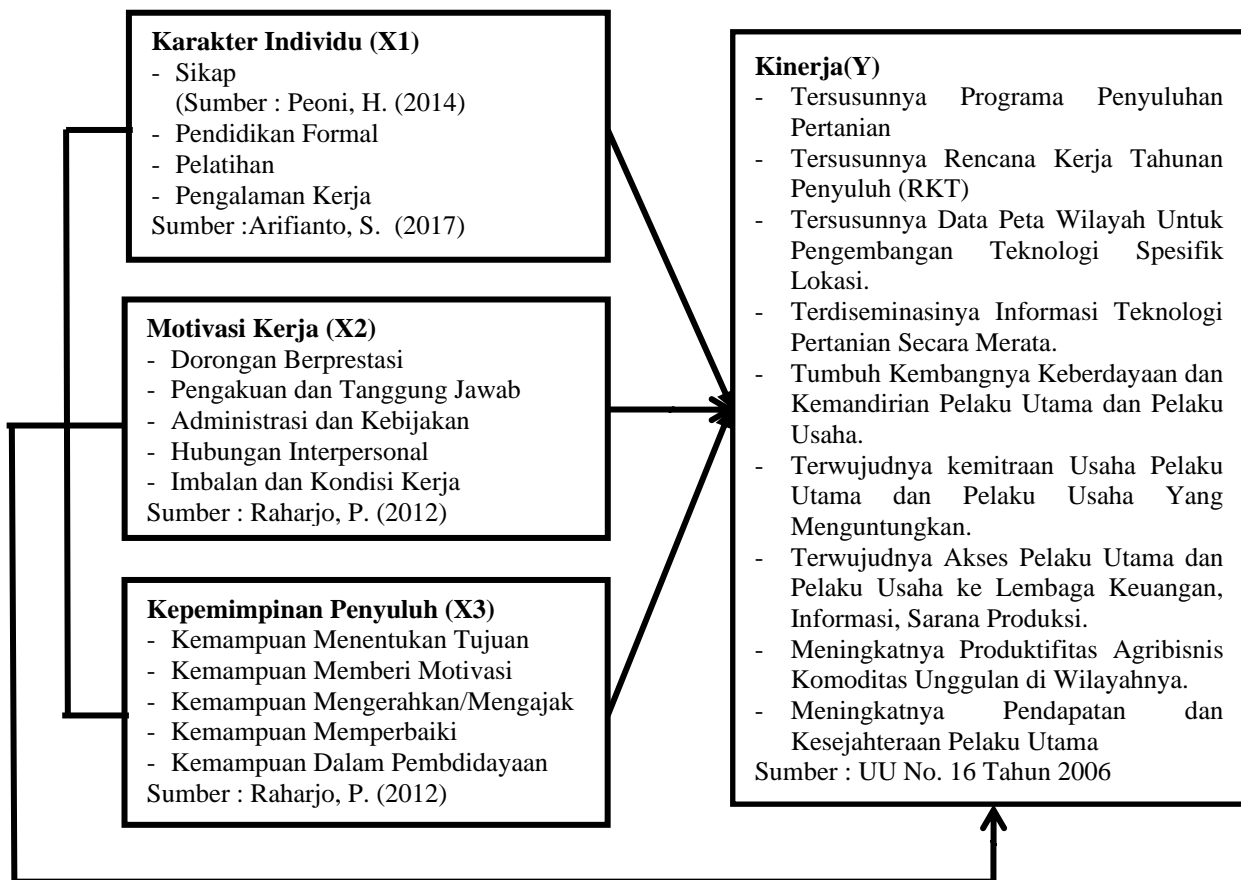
**Karakter Individu (X1)**
- Sikap
(Sumber : Peoni, H. (2014)
- Pendidikan Formal
- Pelatihan
- Pengalaman Kerja
Sumber :Arifianto, S. (2017)

**Motivasi Kerja (X2)**
- Dorongan Berprestasi
- Pengakuan dan Tanggung Jawab
- Administrasi dan Kebijakan
- Hubungan Interpersonal
- Imbalan dan Kondisi Kerja
Sumber : Raharjo, P. (2012)

**Kepemimpinan Penyuluh (X3)**
- Kemampuan Menentukan Tujuan
- Kemampuan Memberi Motivasi
- Kemampuan Mengerahkan/Mengajak
- Kemampuan Memperbaiki
- Kemampuan Dalam Pembdidayaan
Sumber : Raharjo, P. (2012)

**Kinerja(Y)**
- Tersusunnya Programa Penyuluhan Pertanian
- Tersusunnya Rencana Kerja Tahunan Penyuluh (RKT)
- Tersusunnya Data Peta Wilayah Untuk Pengembangan Teknologi Spesifik Lokasi.
- Terdiseminasinya Informasi Teknologi Pertanian Secara Merata.
- Tumbuh Kembangnya Keberdayaan dan Kemandirian Pelaku Utama dan Pelaku Usaha.
- Terwujudnya kemitraan Usaha Pelaku Utama dan Pelaku Usaha Yang Menguntungkan.
- Terwujudnya Akses Pelaku Utama dan Pelaku Usaha ke Lembaga Keuangan, Informasi, Sarana Produksi.
- Meningkatnya Produktifitas Agribisnis Komoditas Unggulan di Wilayahnya.
- Meningkatnya Pendapatan dan Kesejahteraan Pelaku Utama
Sumber : UU No. 16 Tahun 2006